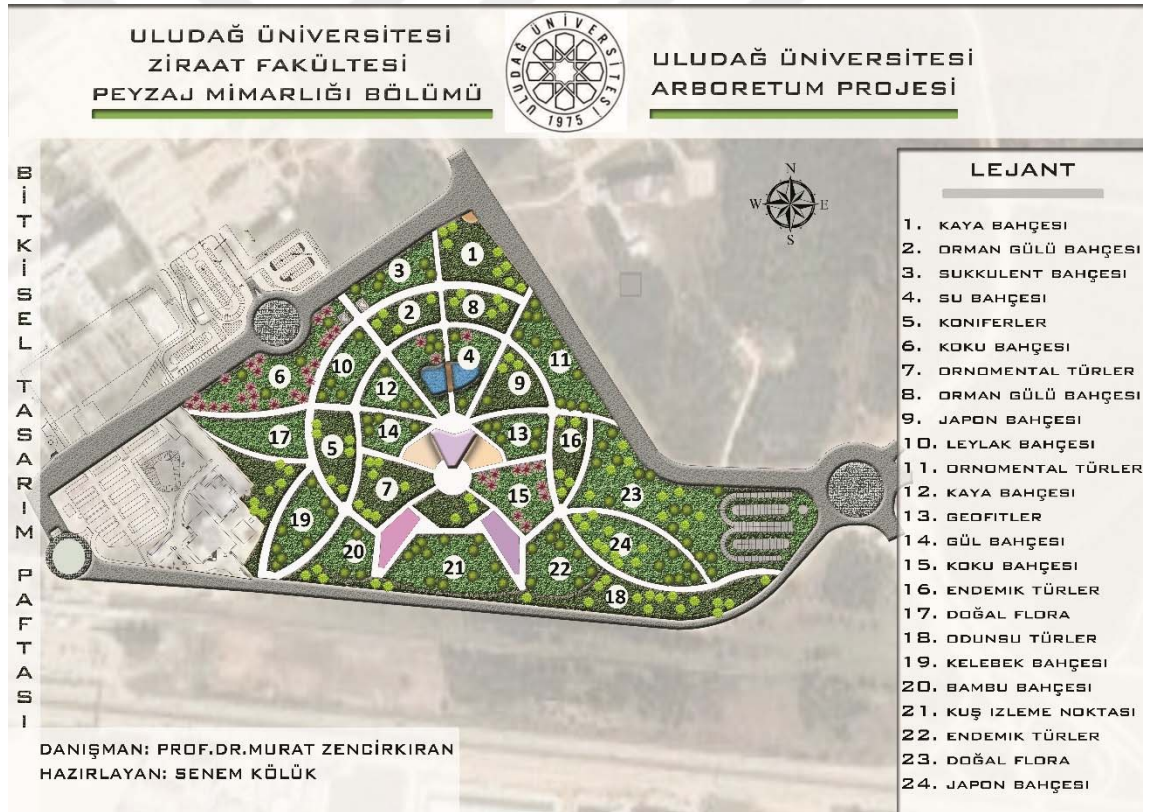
ULUDAĞ ÜNİVERSİTESİ
ZİRAAT FAKÜLTESİ
PEYZAJ MİMARLIĞI BÖLÜMÜ

ULUDAĞ ÜNİVERSİTESİ
1975

ULUDAĞ ÜNİVERSİTESİ
ARBORETUM PROJESİ

BİTKİSEL TASARIM PAFTASI

N
W
E
S

1
2
3
4
5
6
7
8
9
10
11
12
13
14
15
16
17
18
19
20
21
22
23
24

LEJANT

1. KAYA BAHÇESI
2. ORMAN GÜLÜ BAHÇESI
3. SUKKULENT BAHÇESI
4. SU BAHÇESI
5. KONIFERLER
6. KOKU BAHÇESI
7. ORNOMENTAL TÜRLER
8. ORMAN GÜLÜ BAHÇESI
9. JAPON BAHÇESI
10. LEYLAK BAHÇESI
11. ORNOMENTAL TÜRLER
12. KAYA BAHÇESI
13. GEOFITLER
14. GÜL BAHÇESI
15. KOKU BAHÇESI
16. ENDEMIK TÜRLER
17. DOĞAL FLORA
18. ODUNSU TÜRLER
19. KELEBEK BAHÇESI
20. BAMBU BAHÇESI
21. KUŞ IZLEME NOKTASI
22. ENDEMIK TÜRLER
23. DOĞAL FLORA
24. JAPON BAHÇESI

DANIŞMAN: PROF.DR.MURAT ZENCİRKIRAN
HAZIRLAYAN: SENEM KÖLÜK